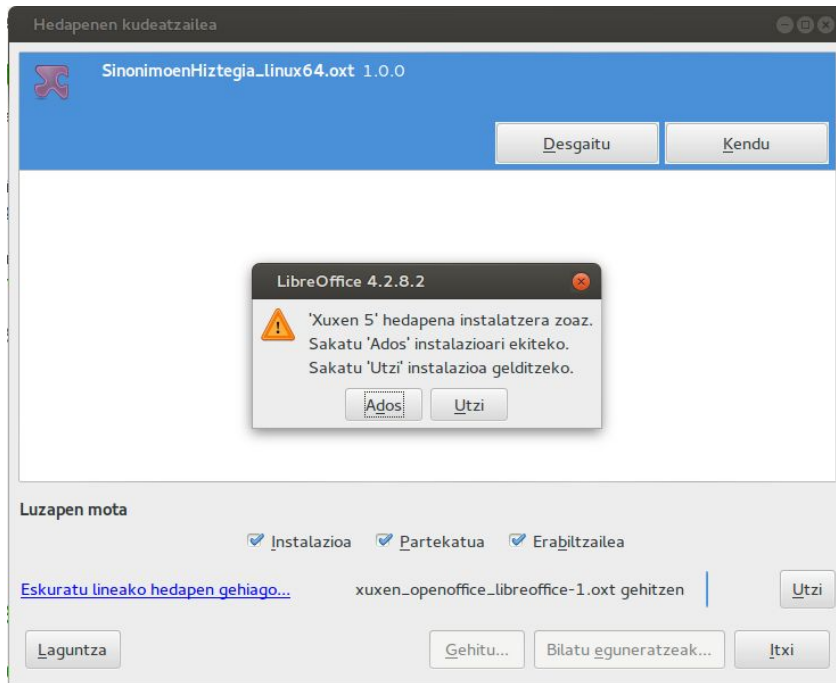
Hedapenen kudeatzailea

SinonimoenHiztegia_linux64.oxt 1.0.0

Desgaitu

Kendu

LibreOffice 4.2.8.2

'Xuxen 5' hedapena instalatzera zoaz.
Sakatu 'Ados' instalazioari ekiteko.
Sakatu 'Utzi' instalazioa gelditzeko.

Ados

Utzi

Luzapen mota

Instalazioa

Partekatua

Erabiltzailea

Eskuratu lineako hedapen gehiago...

xuxen_openoffice_libreoffice-1.oxt gehitzen

Utzi

Laguntza

Gehitu...

Bilatu eguneratzeak...

Itxi